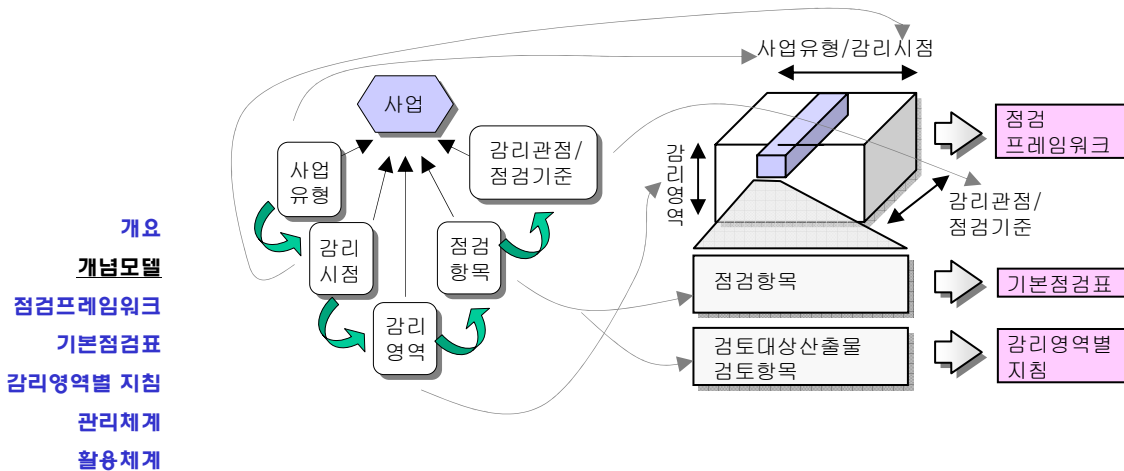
개요
개념모델
점검프레임워크
기본점검표
감리영역별 지침
관리체계
활용체계

사업

사업 유형

감리관점/ 점검기준

감리 시점

점검 항목

감리 영역

사업유형/감리시점

감리영역

감리관점/ 점검기준

점검항목

검토대상산출물 검토항목

점검 프레임워크

기본점검표

감리영역별 지침